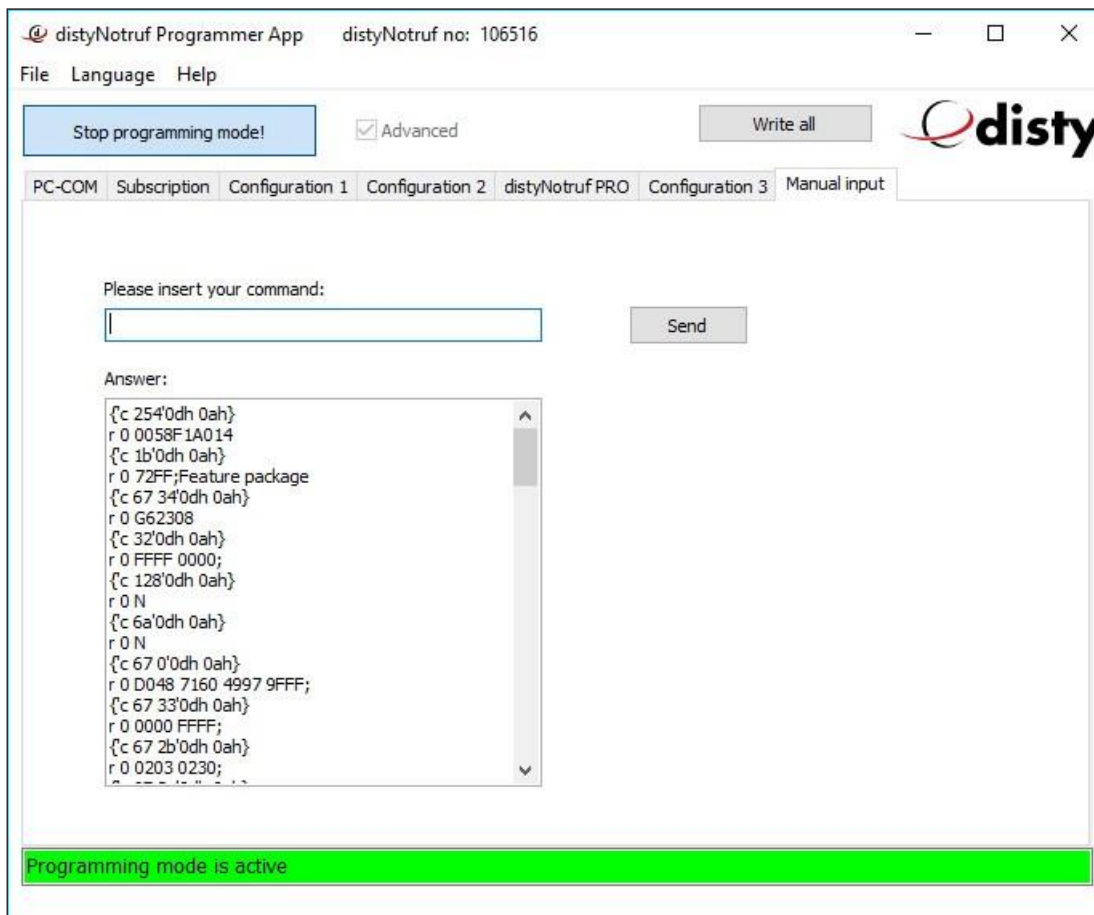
distyNotruf Programmer App distyNotruf no: 106516

File Language Help

Stop programming mode!

Advanced

Write all

disty

PC-COM Subscription Configuration 1 Configuration 2 distyNotruf PRO Configuration 3 Manual input

Please insert your command:

Send

Answer:

{'c 254'0dh 0ah}
r 0 0058F1A014
{'c 1b'0dh 0ah}
r 0 72FF;Feature package
{'c 67 34'0dh 0ah}
r 0 G62308
{'c 32'0dh 0ah}
r 0 FFFF 0000;
{'c 128'0dh 0ah}
r 0 N
{'c 6a'0dh 0ah}
r 0 N
{'c 67 0'0dh 0ah}
r 0 D048 7160 4997 9FFF;
{'c 67 33'0dh 0ah}
r 0 0000 FFFF;
{'c 67 2b'0dh 0ah}
r 0 0203 0230;
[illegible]

Programming mode is active